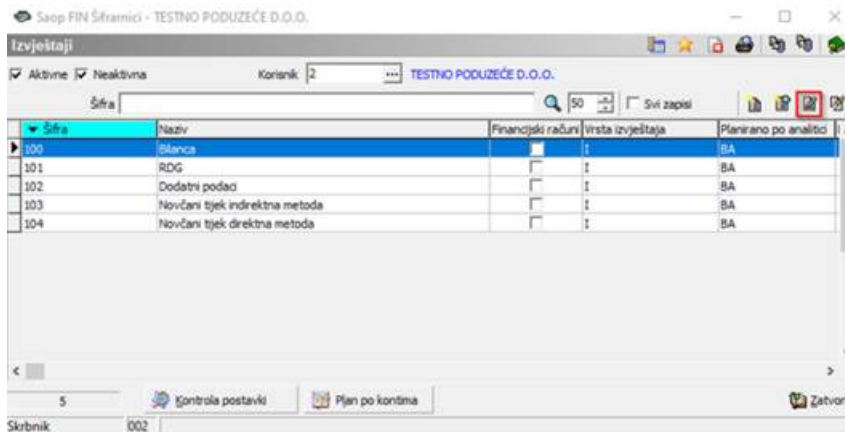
Saop FIN Šifranici - TESTNO PODUZEĆE D.O.O.

Izvještaji

Aktivne Neaktivna Korisnik 2 TESTNO PODUZEĆE D.O.O.

Šifra 50 Svi zapisi

| Šifra | Naziv | Financijski računi | Vrsta izvještaja | Planirano po analitici |
|---|---|---|---|---|
| 100 | Bilanca | | I | BA |
| 101 | RDG | | I | BA |
| 102 | Dodatni podaci | | I | BA |
| 103 | Novčani tijek indirektna metoda | | I | BA |
| 104 | Novčani tijek direktna metoda | | I | BA |

5 Kontrola postavki Plan po kontima Zatvor

Skrbnik 002